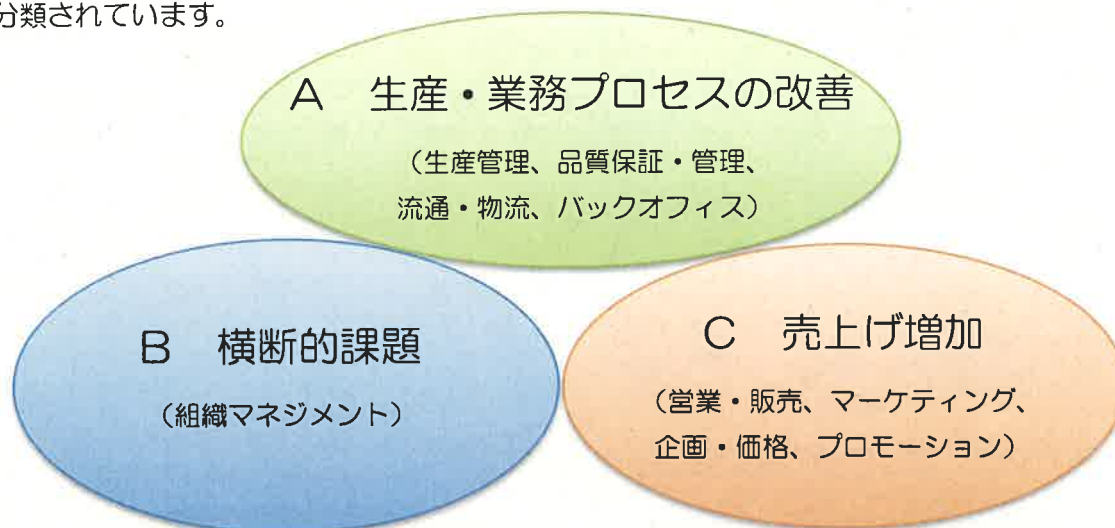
分類されています。

A　生産・業務プロセスの改善

（生産管理、品質保証・管理、流通・物流、バックオフィス）

B　横断的課題

（組織マネジメント）

C　売上げ増加

（営業・販売、マーケティング、企画・価格、プロモーション）